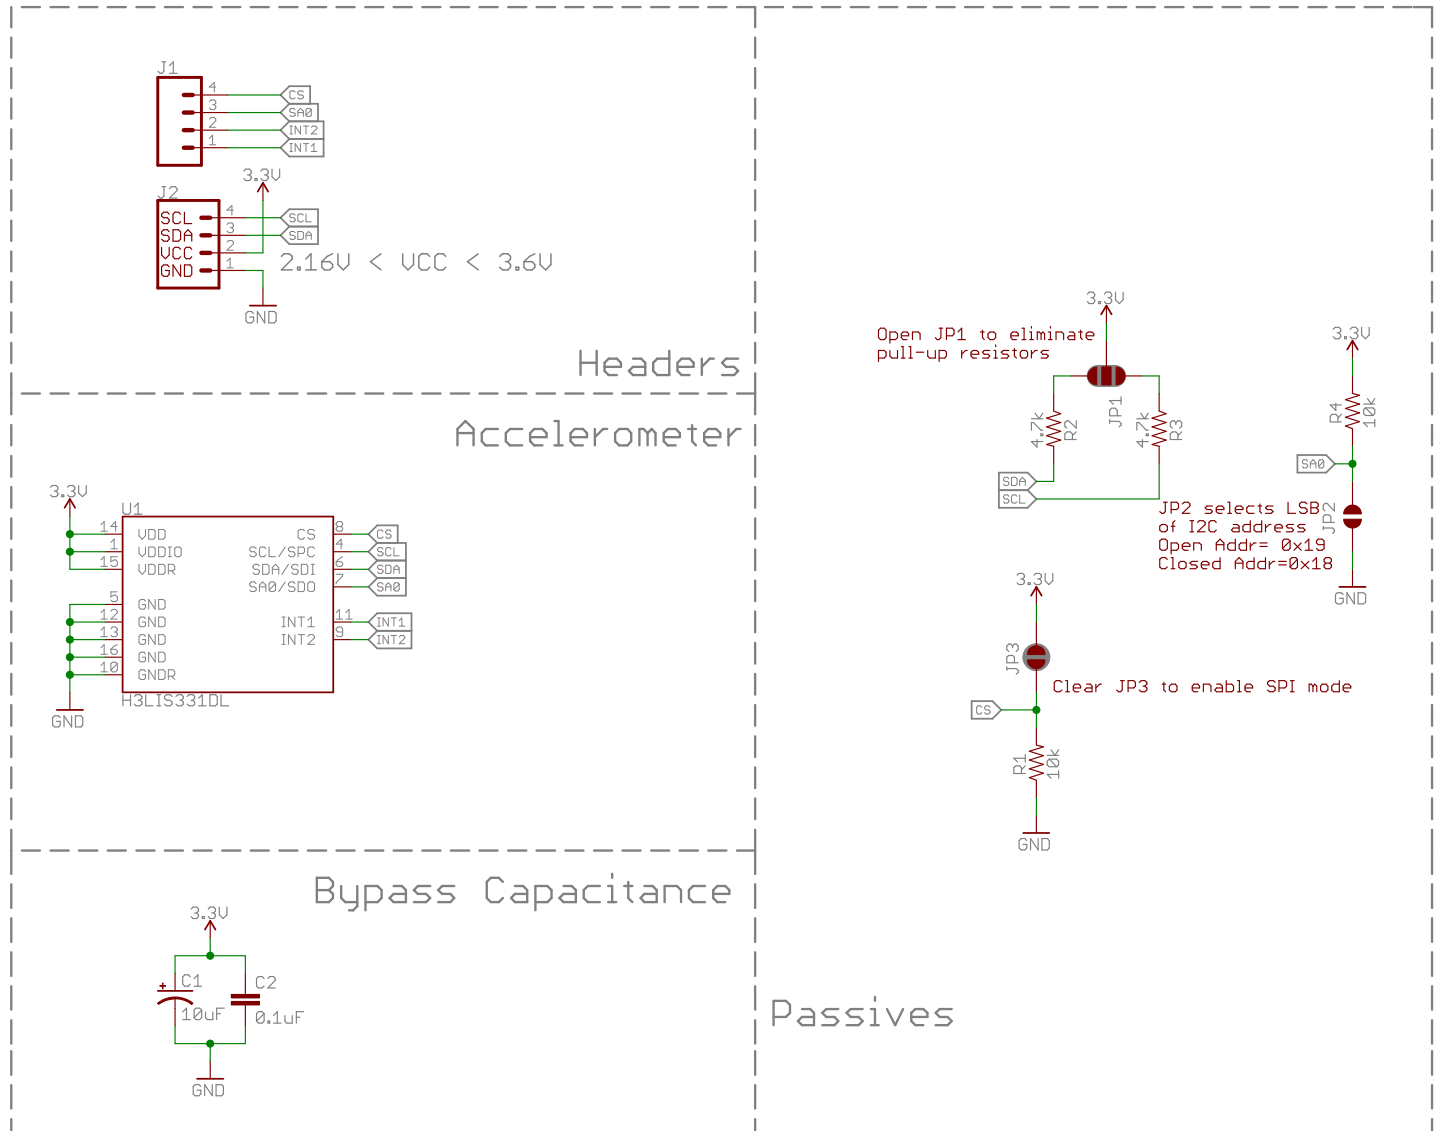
J1
4
3
2
1
CS
SA0
INT2
INT1

J2
3.3V
SCL
SDA
VCC
GND
4
3
2
1
SCL
SDA
2.16V < VCC < 3.6V
GND

Headers

Accelerometer

3.3V
U1
14
1
15
VDD
VDDIO
VDDR
5
12
13
16
10
GND
GND
GND
GND
GNDR
CS
SCL/SPC
SDA/SDI
SA0/SDO
INT1
INT2
8
4
6
7
11
9
CS
SCL
SDA
SA0
INT1
INT2
H3LIS331DL
GND

Bypass Capacitance

3.3V
C1
10uF
C2
0.1uF
GND

3.3V
Open JP1 to eliminate
pull-up resistors
4.7k
R2
JP1
4.7k
R3
SDA
SCL

3.3V
R4
10k
SA0
JP2 selects LSB
of I2C address
Open Addr= 0x19
Closed Addr=0x18
JP2
GND

3.3V
JP3
Clear JP3 to enable SPI mode
CS
R1
10k
GND

Passives